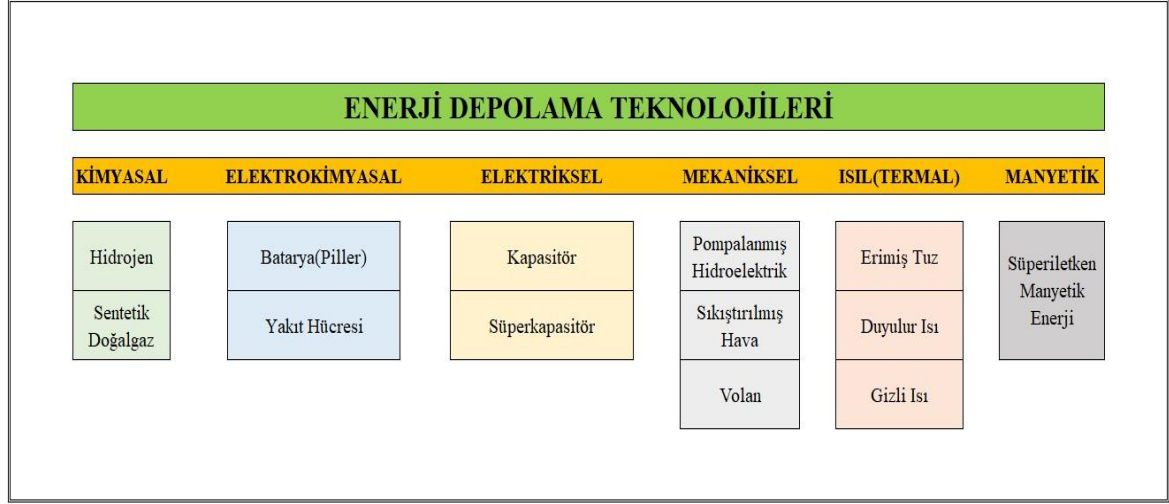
ENERJİ DEPOLAMA TEKNOLOJİLERİ

KİMYASAL

Hidrojen

Sentetik Doğalgaz

ELEKTROKİMYASAL

Batarya(Piller)

Yakıt Hücresi

ELEKTRİKSEL

Kapasitör

Süperkapasitör

MEKANİKSEL

Pompalanmış Hidroelektrik

Sıkıştırılmış Hava

Volan

ISIL(TERMAL)

Erimiş Tuz

Duyulur Isı

Gizli Isı

MANYETİK

Süperiletken Manyetik Enerji